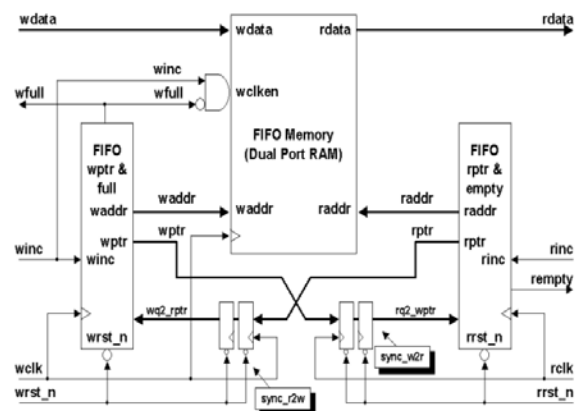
wdata
wdata
rdata
rdata
winc
wfull
wfull
wclken
FIFO wptr & full
FIFO Memory (Dual Port RAM)
FIFO rptr & empty
waddr
waddr
waddr
raddr
raddr
raddr
winc
wptr
winc
wptr
rptr
rptr
rinc
rinc
rempty
wq2_rptr
rq2_wptr
wrst_n
sync_w2r
rrst_n
wclk
rclk
wrst_n
sync_r2w
rrst_n